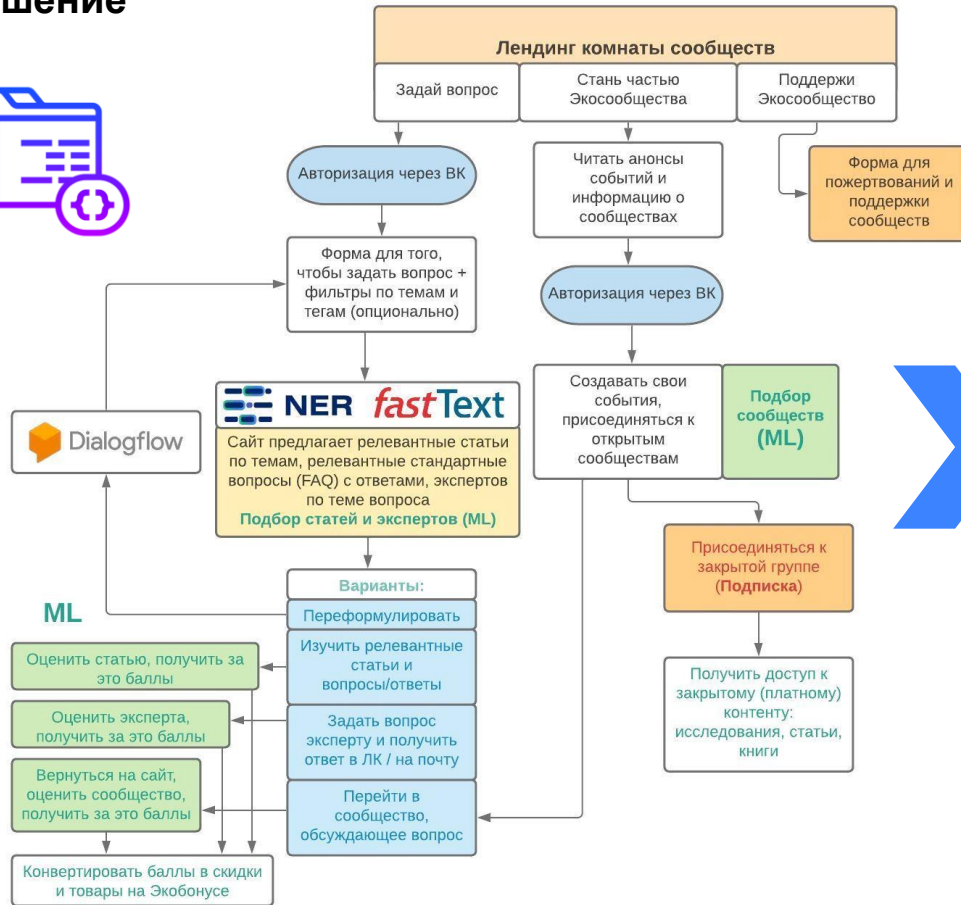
шение

Лендинг комнаты сообществ

Задай вопрос

Стань частью Экосообщества

Поддержи Экосообщество

Авторизация через ВК

Читать анонсы событий и информацию о сообществах

Форма для пожертвований и поддержки сообществ

Форма для того, чтобы задать вопрос + фильтры по темам и тегам (опционально)

Авторизация через ВК

NER fastText

Сайт предлагает релевантные статьи по темам, релевантные стандартные вопросы (FAQ) с ответами, экспертов по теме вопроса
Подбор статей и экспертов (ML)

Dialogflow

Создавать свои события, присоединяться к открытым сообществам

Подбор сообществ (ML)

Присоединяться к закрытой группе (Подписка)

Получить доступ к закрытому (платному) контенту: исследования, статьи, книги

Варианты:

Переформулировать

Изучить релевантные статьи и вопросы/ответы

Задать вопрос эксперту и получить ответ в ЛК / на почту

Перейти в сообщество, обсуждающее вопрос

ML

Оценить статью, получить за это баллы

Оценить эксперта, получить за это баллы

Вернуться на сайт, оценить сообщество, получить за это баллы

Конвертировать баллы в скидки и товары на Экобонусе